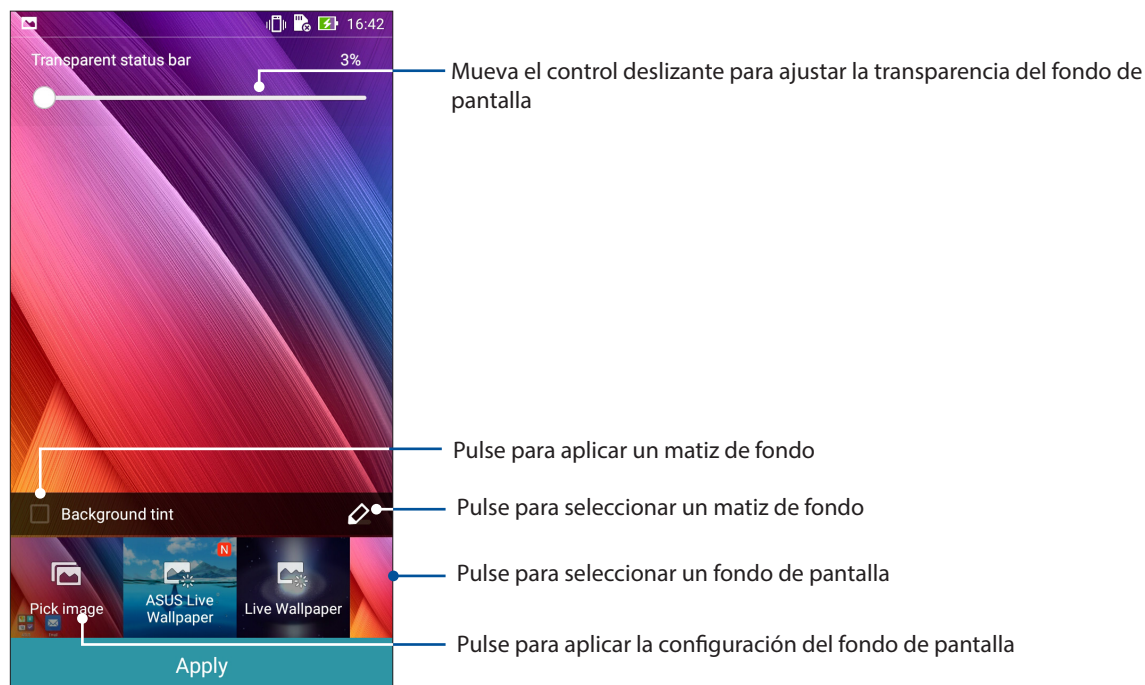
16:42

Transparent status bar

3%

Mueva el control deslizante para ajustar la transparencia del fondo de pantalla

Pulse para aplicar un matiz de fondo

Background tint

Pulse para seleccionar un matiz de fondo

N

Pick image

ASUS Live Wallpaper

Live Wallpaper

Pulse para seleccionar un fondo de pantalla

Pulse para aplicar la configuración del fondo de pantalla

Apply